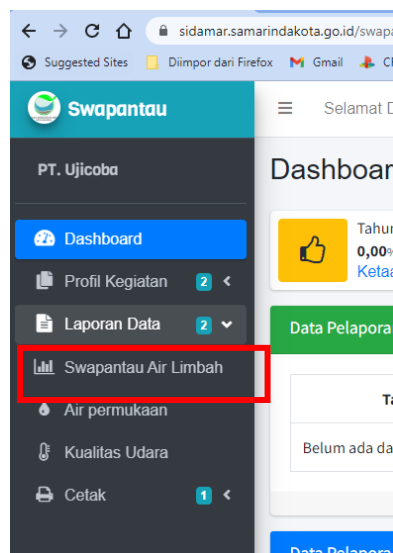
sidamar.samarindakota.go.id/swapa

Suggested Sites

Diimpor dari Firefox

Gmail

C

Swapantau

Selamat D

PT. Ujicoba

Dashboard

Profil Kegiatan 2

Laporan Data 2

Swapantau Air Limbah

Air permukaan

Kualitas Udara

Cetak 1

Dashboar

Tahur

0,00%

Ketaa

Data Pelapora

Ta

Belum ada da

Data Pelapora